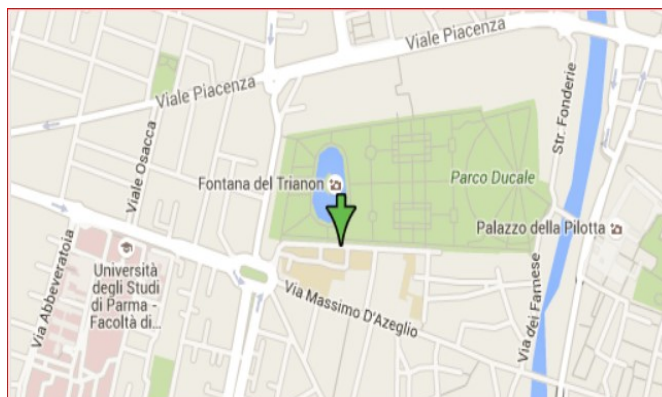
Viale Piacenza

Viale Piacenza

Str. Fonderie

Viale Osacca

Fontana del Trianon

Parco Ducale

Palazzo della Pilotta

Via Abbeveratoia

Università degli Studi di Parma - Facoltà di...

Via Massimo D'Azeglio

Via dei Farnese